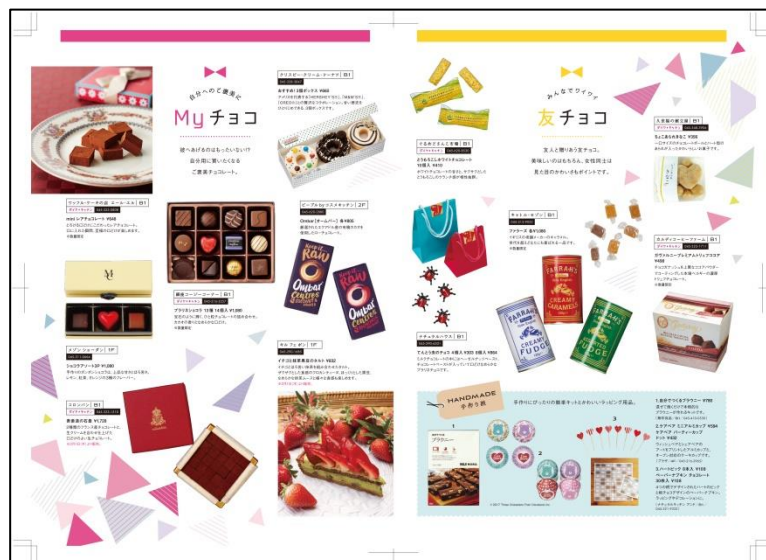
自分へのご褒美に

My チョコ

頑張ったあなたへ自分へのごほうびはいかが?
自分用に買いたくなる
ご褒美チョコレート。

クリスピー・クリーム・ドーナツ B1

ミスタードーナツ

ピープル by ...

銀座コージーコーナー B1

メゾン ショーダン

エミリオン

キル フェ ボン

みんなでワイワイ

友チョコ

友人と贈り合う友チョコ。
美味しいのはもちろん、女性同士は
見た目のかわいさもポイントです。

ウエディング

チョコレート

ファーラーズ

CREAMY CARAMELS

CREAMY FUDGE

FARRAH'S

Ombar

Raw

HANDMADE

手作り派

手作りにぴったりの製菓キットとかわいいラッピング用品。

1

2

3

ブラウニー